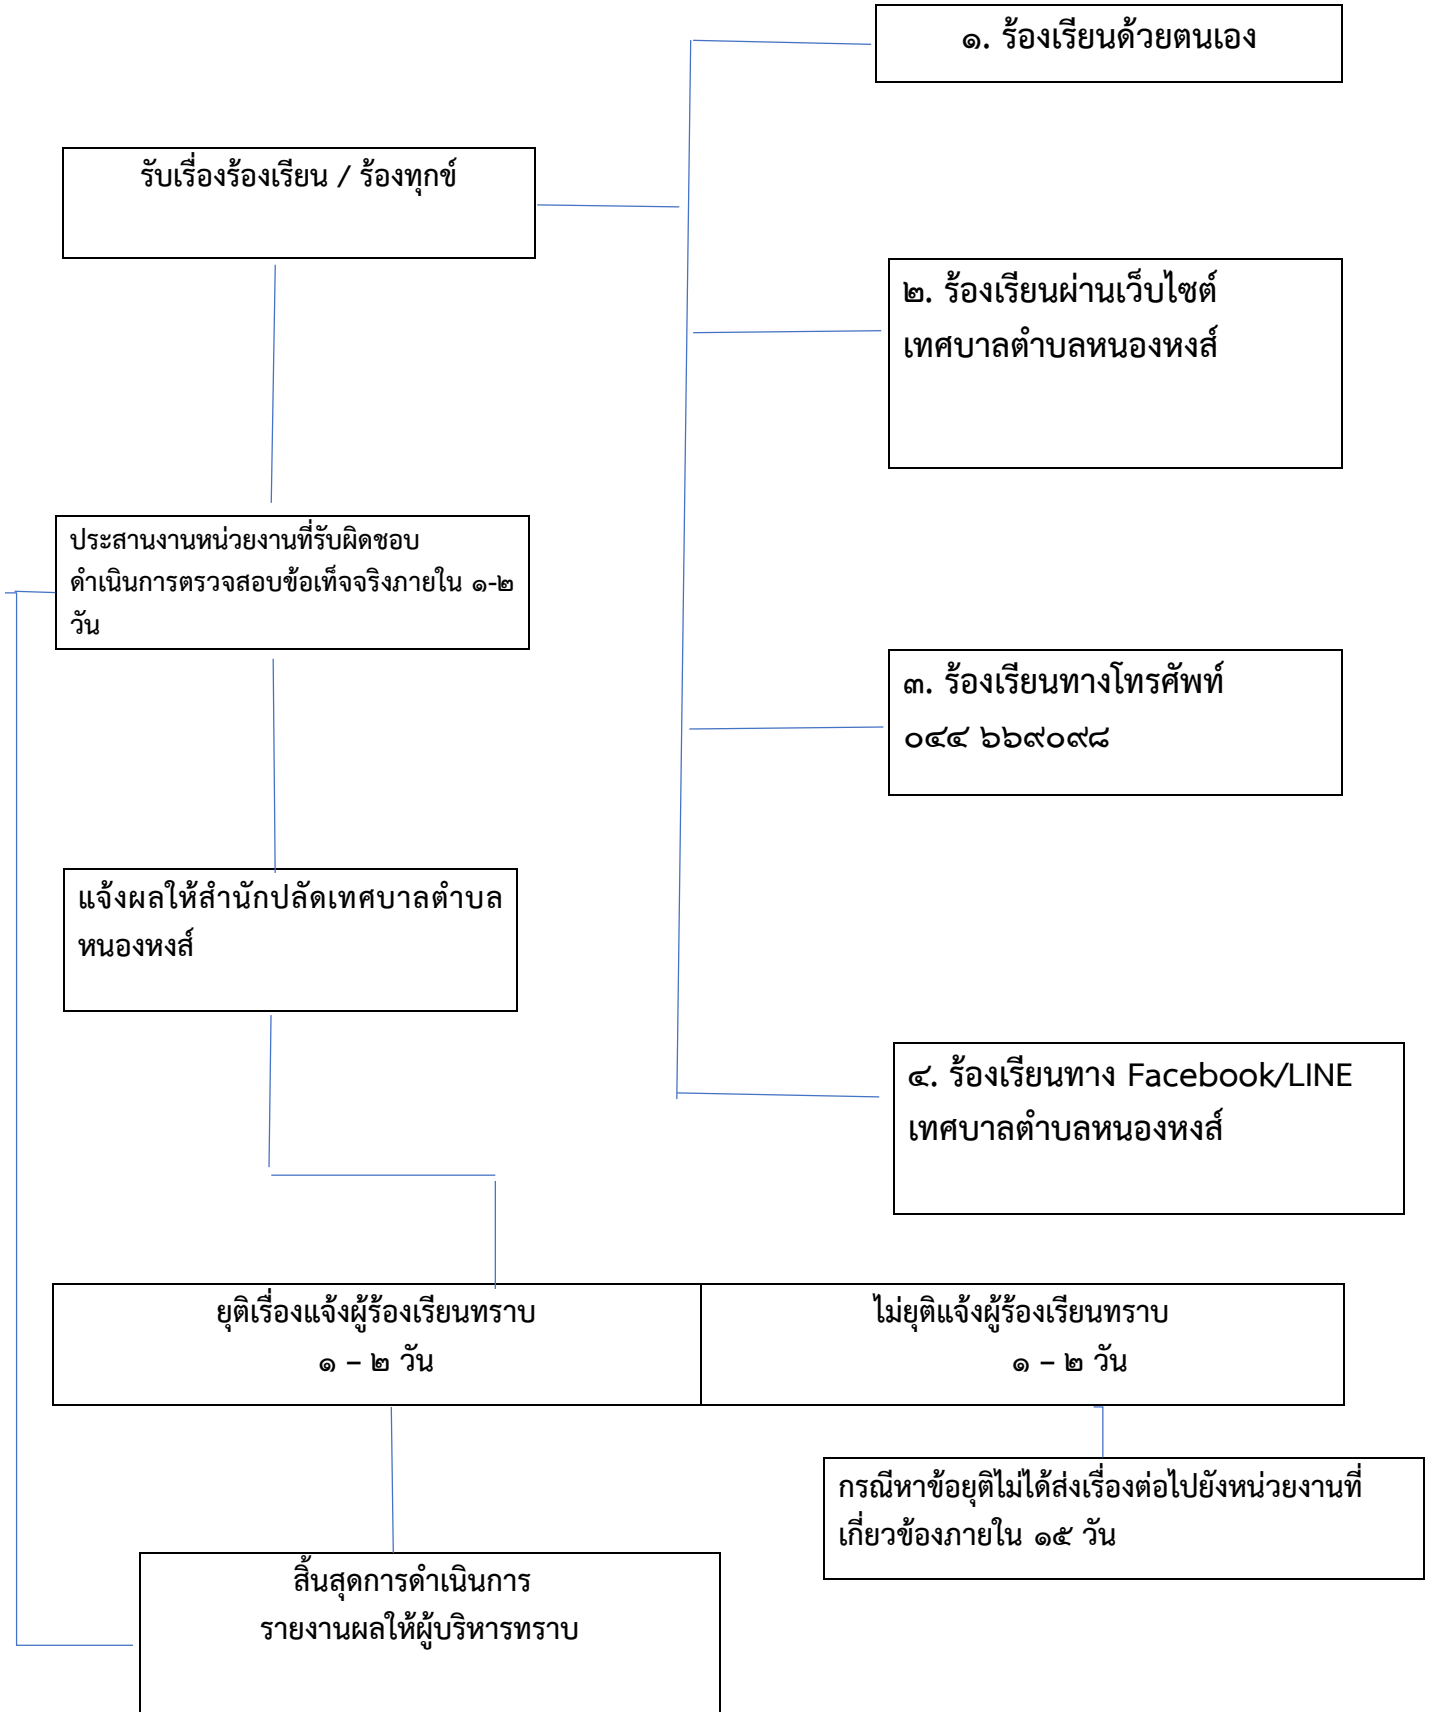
๑. ร้องเรียนด้วยตนเอง

รับเรื่องร้องเรียน / ร้องทุกข์

๒. ร้องเรียนผ่านเว็บไซต์ เทศบาลตำบลหนองหงส์

ประสานงานหน่วยงานที่รับผิดชอบ ดำเนินการตรวจสอบข้อเท็จจริงภายใน ๑-๒ วัน

๓. ร้องเรียนทางโทรศัพท์ ๐๔๔ ๖๖๙๐๙๘

แจ้งผลให้สำนักปลัดเทศบาลตำบลหนองหงส์

๔. ร้องเรียนทาง Facebook/LINE เทศบาลตำบลหนองหงส์

ยุติเรื่องแจ้งผู้ร้องเรียนทราบ ๑ – ๒ วัน

ไม่ยุติแจ้งผู้ร้องเรียนทราบ ๑ – ๒ วัน

กรณีหาข้อยุติไม่ได้ส่งเรื่องต่อไปยังหน่วยงานที่เกี่ยวข้องภายใน ๑๕ วัน

สิ้นสุดการดำเนินการ รายงานผลให้ผู้บริหารทราบ